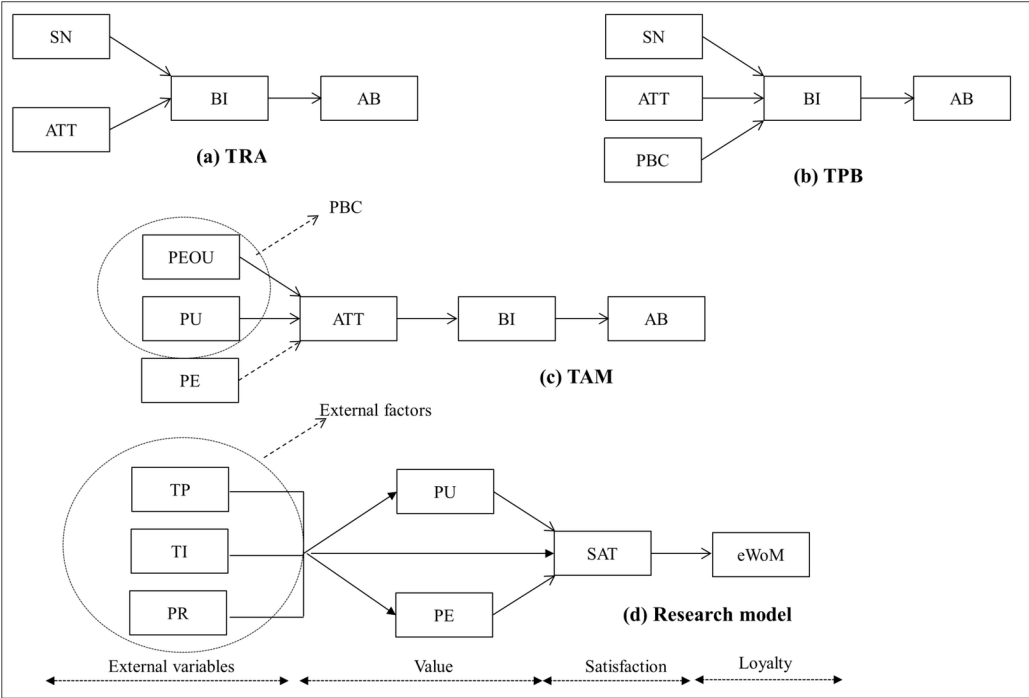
SN

ATT

BI

AB

(a) TRA

SN

ATT

PBC

BI

AB

(b) TPB

PBC

PEOU

PU

PE

ATT

BI

AB

(c) TAM

External factors

TP

TI

PR

PU

PE

SAT

eWoM

(d) Research model

External variables

Value

Satisfaction

Loyalty